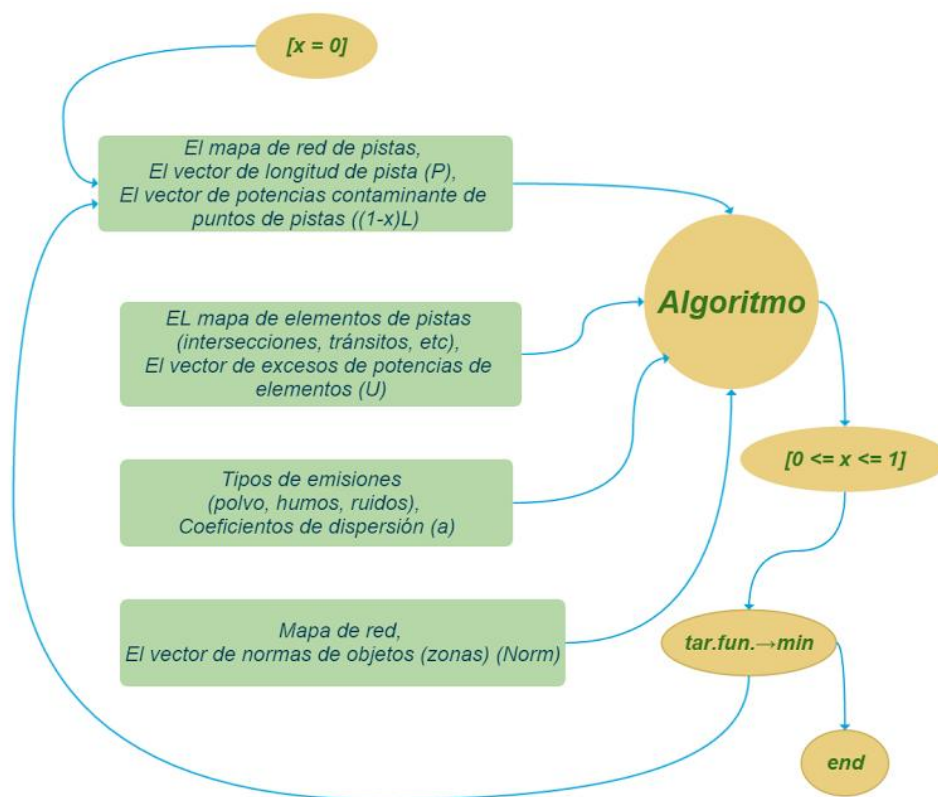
[x = 0]

El mapa de red de pistas,
El vector de longitud de pista (P),
El vector de potencias contaminante de puntos de pistas ((1-x)L)

EL mapa de elementos de pistas (intersecciones, tránsitos, etc),
El vector de excesos de potencias de elementos (U)

Tipos de emisiones (polvo, humos, ruidos),
Coeficientos de dispersión (a)

Mapa de red,
El vector de normas de objetos (zonas) (Norm)

Algoritmo

[0 <= x <= 1]

tar.fun.→min

end